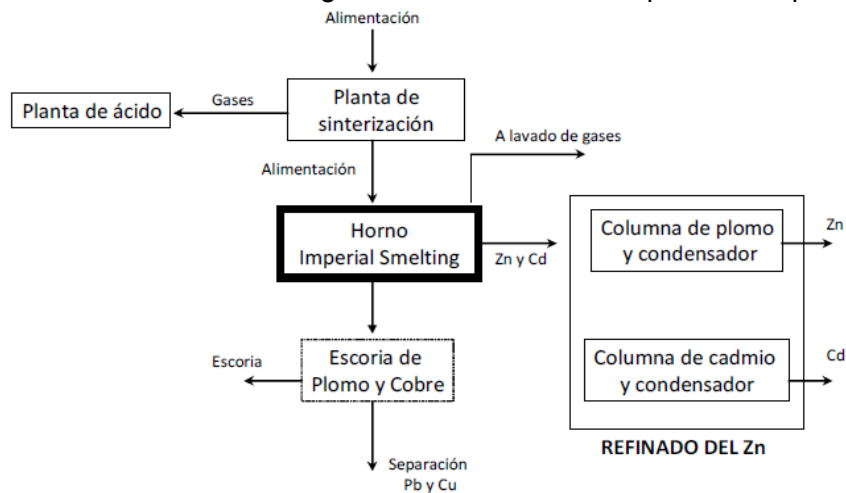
Alimentación

Planta de ácido

Gases

Planta de sinterización

Alimentación

A lavado de gases

Horno Imperial Smelting

Zn y Cd

Columna de plomo y condensador

Zn

Columna de cadmio y condensador

Cd

REFINADO DEL Zn

Escoria

Escoria de Plomo y Cobre

Separación Pb y Cu